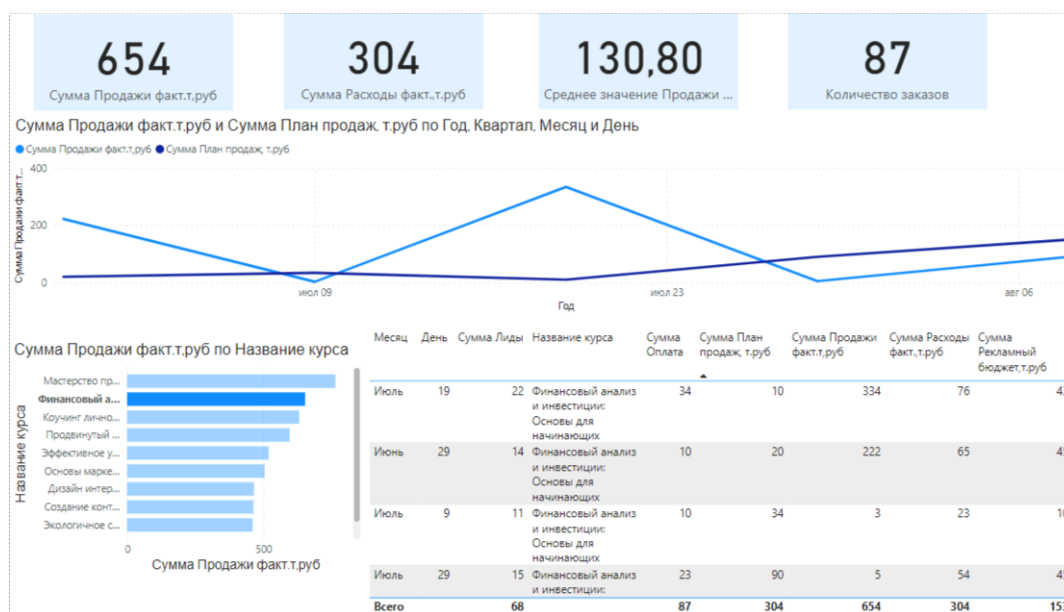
654
Сумма Продажи факт.т,руб

304
Сумма Расходы факт.,т.руб

130,80
Среднее значение Продажи ...

87
Количество заказов

Сумма Продажи факт.т,руб и Сумма План продаж, т.руб по Год, Квартал, Месяц и День

Сумма Продажи факт.т,руб Сумма План продаж, т.руб

400
200
0
Сумма Продажи факт.т...
июл 09
июл 23
авг 06
Год

Сумма Продажи факт.т,руб по Название курса

Мастерство пр...
Финансовый ан...
Коучинг лично...
Продвинутый ...
Эффективное у...
Основы марке...
Дизайн интер...
Создание конт...
Экологичное с...
Название курса
0
500
Сумма Продажи факт.т,руб

| Месяц | День | Сумма Лиды | Название курса | Сумма Оплата | Сумма План продаж, т.руб | Сумма Продажи факт.т,руб | Сумма Расходы факт.,т.руб | Сумма Рекламный бюджет,т.руб |
|---|---|---|---|---|---|---|---|---|
| Июль | 19 | 22 | Финансовый анализ и инвестиции: Основы для начинающих | 34 | 10 | 334 | 76 | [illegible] |
| Июнь | 29 | 14 | Финансовый анализ и инвестиции: Основы для начинающих | 10 | 20 | 222 | 65 | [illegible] |
| Июль | 9 | 11 | Финансовый анализ и инвестиции: Основы для начинающих | 10 | 34 | 3 | 23 | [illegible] |
| Июль | 29 | 15 | Финансовый анализ и инвестиции: | 23 | 90 | 5 | 54 | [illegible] |
| Всего | | 68 | | 87 | 304 | 654 | 304 | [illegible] |